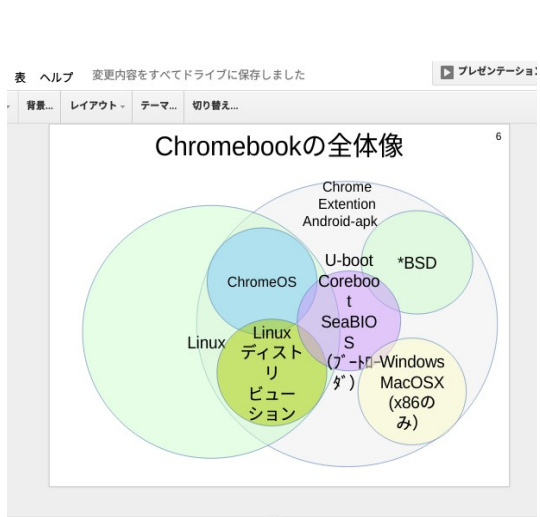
表 ヘルプ 変更内容をすべてドライブに保存しました

プレゼンテーション

背景... レイアウト テーマ... 切り替え...

Chromebookの全体像

6

Chrome Extention Android-apk

U-boot Coreboot SeaBIOS (ブートローダ)

*BSD

ChromeOS

Linux

Linux ディストリビューション

Windows MacOSX (x86のみ)